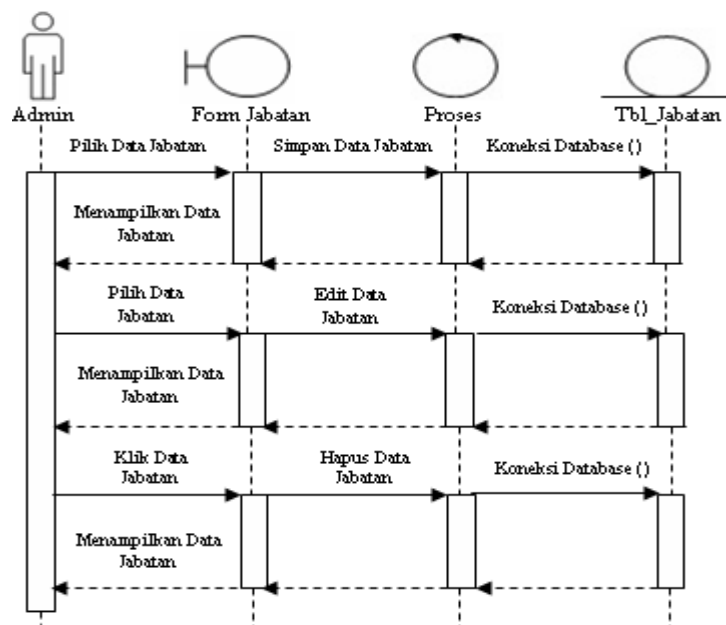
Admin

Form Jabatan

Proses

Tbl_Jabatan

Pilih Data Jabatan

Simpan Data Jabatan

Koneksi Database ()

Menampilkan Data Jabatan

Pilih Data Jabatan

Edit Data Jabatan

Koneksi Database ()

Menampilkan Data Jabatan

Klik Data Jabatan

Hapus Data Jabatan

Koneksi Database ()

Menampilkan Data Jabatan